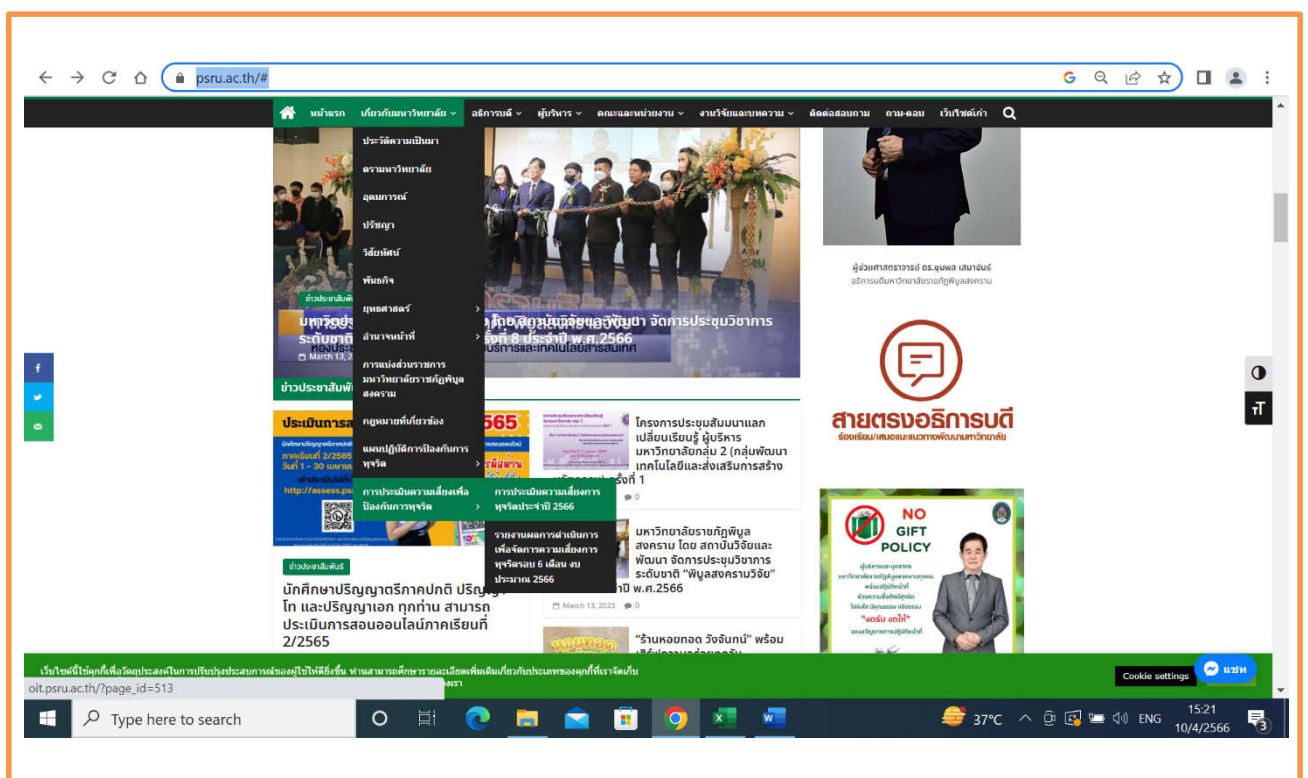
psru.ac.th/#

หน้าแรก เกี่ยวกับมหาวิทยาลัย อธิการบดี ผู้บริหาร คณะและหน่วยงาน งานวิจัยและบทความ ติดต่อสอบถาม ถาม-ตอบ เว็บไซต์เก่า

ประวัติความเป็นมา
ตรามหาวิทยาลัย
อุดมการณ์
ปรัชญา
วิสัยทัศน์
พันธกิจ
ยุทธศาสตร์
อำนาจหน้าที่
การแบ่งส่วนราชการมหาวิทยาลัยราชภัฏพิบูลสงคราม
กฎหมายที่เกี่ยวข้อง
แผนปฏิบัติการป้องกันการทุจริต
การประเมินความเสี่ยงเพื่อป้องกันการทุจริต

การประเมินความเสี่ยงการทุจริตประจำปี 2566
รายงานผลการดำเนินการเพื่อจัดการความเสี่ยงการทุจริตรอบ 6 เดือน งบประมาณ 2566

ข่าวประชาสัมพันธ์
มหาวิทยาลัย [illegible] จัดการประชุมวิชาการระดับชาติ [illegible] ครั้งที่ 8 ประจำปี พ.ศ.2566
March 13, 2023

ผู้ช่วยศาสตราจารย์ ดร.ชุมพล เสมาขันธ์
อธิการบดีมหาวิทยาลัยราชภัฏพิบูลสงคราม

สายตรงอธิการบดี
ร้องเรียน/เสนอแนะแนวทางพัฒนามหาวิทยาลัย

ข่าวประชาสัมพันธ์

ประเมินการส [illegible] 2565
ภาคเรียนที่ 2/2565
วันที่ 1 - 30 เมษายน
http://assess.ps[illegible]

โครงการประชุมสัมมนาแลกเปลี่ยนเรียนรู้ ผู้บริหารมหาวิทยาลัยกลุ่ม 2 (กลุ่มพัฒนาเทคโนโลยีและส่งเสริมการสร้าง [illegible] ครั้งที่ 1
0

มหาวิทยาลัยราชภัฏพิบูลสงคราม โดย สถาบันวิจัยและพัฒนา จัดการประชุมวิชาการระดับชาติ "พิบูลสงครามวิจัย" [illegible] ปี พ.ศ.2566
March 13, 2023 0

ข่าวประชาสัมพันธ์
นักศึกษาปริญญาตรีภาคปกติ ปริญญาโท และปริญญาเอก ทุกท่าน สามารถประเมินการสอนออนไลน์ภาคเรียนที่ 2/2565

"ร้านหอยทอด วังจันทน์" พร้อม

NO GIFT POLICY
"งดรับ งดให้"

เว็บไซต์นี้ใช้คุกกี้เพื่อวัตถุประสงค์ในการปรับปรุงประสบการณ์ของผู้ใช้ให้ดียิ่งขึ้น ท่านสามารถศึกษารายละเอียดเพิ่มเติมเกี่ยวกับประเภทของคุกกี้ที่เราจัดเก็บ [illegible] เรา
Cookie settings
แชท

oit.psru.ac.th/?page_id=513

Type here to search
37°C ENG 15:21 10/4/2566 3